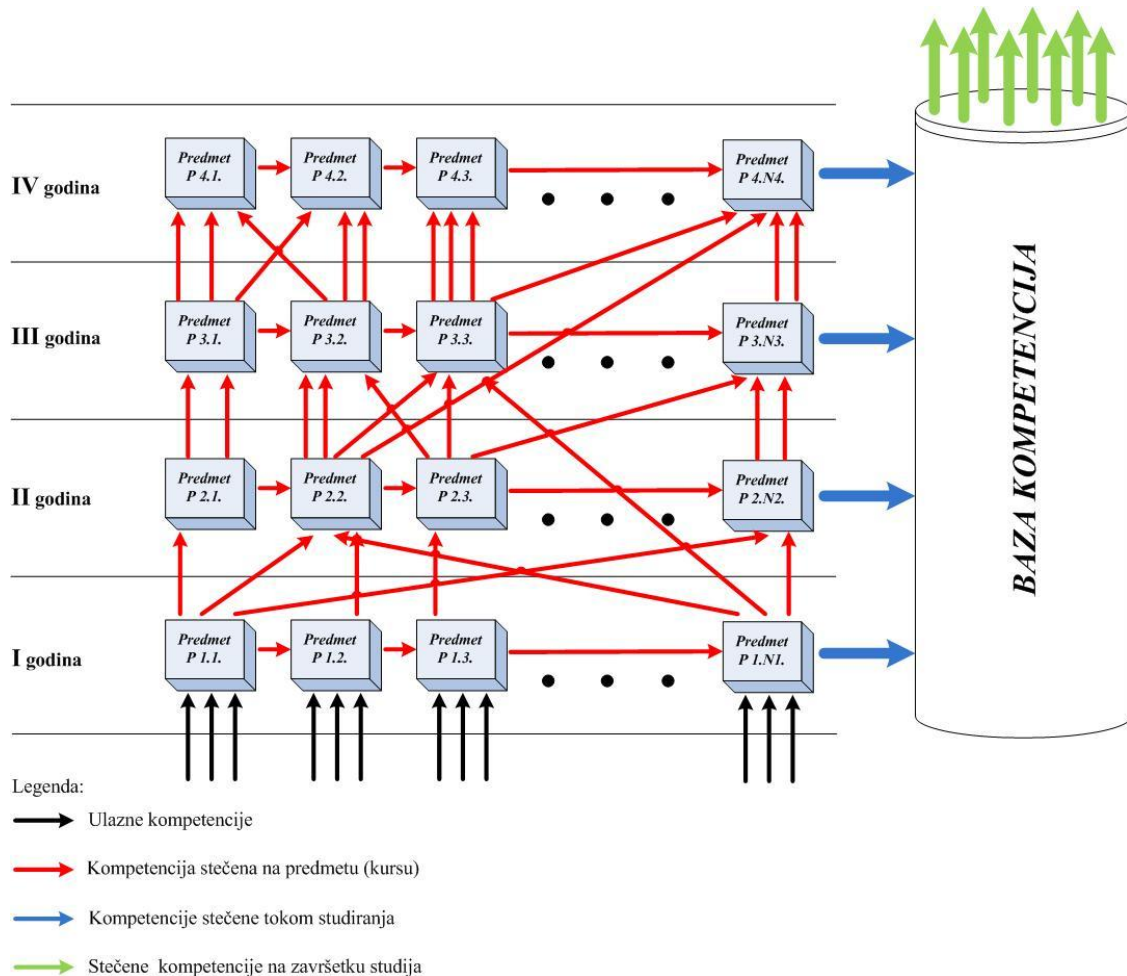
IV godina

Predmet P 4.1.

Predmet P 4.2.

Predmet P 4.3.

Predmet P 4.N4.

III godina

Predmet P 3.1.

Predmet P 3.2.

Predmet P 3.3.

Predmet P 3.N3.

II godina

Predmet P 2.1.

Predmet P 2.2.

Predmet P 2.3.

Predmet P 2.N2.

I godina

Predmet P 1.1.

Predmet P 1.2.

Predmet P 1.3.

Predmet P 1.N1.

BAZA KOMPETENCIJA

Legenda:

Ulazne kompetencije

Kompetencija stečena na predmetu (kursu)

Kompetencije stečene tokom studiranja

Stečene kompetencije na završetku studija